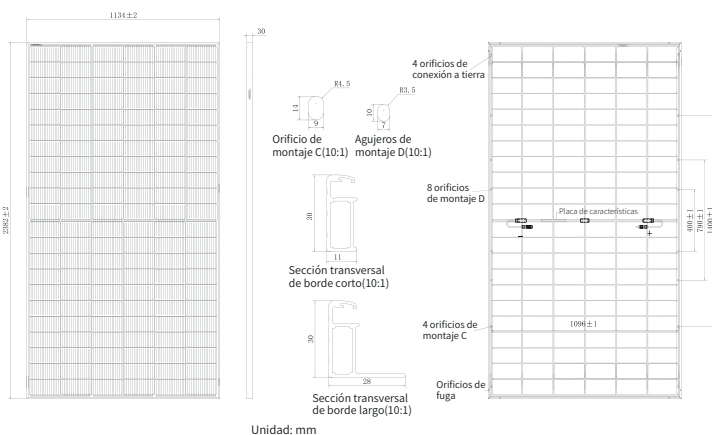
1134±2

2382±2

30

R4.5

14

9

Orificio de montaje C(10:1)

R3.5

10

7

Agujeros de montaje D(10:1)

30

11

Sección transversal de borde corto(10:1)

30

28

Sección transversal de borde largo(10:1)

Unidad: mm

4 orificios de conexión a tierra

8 orificios de montaje D

Placa de características

-

+

400±1

790±1

1400±1

4 orificios de montaje C

1096±1

Orificios de fuga